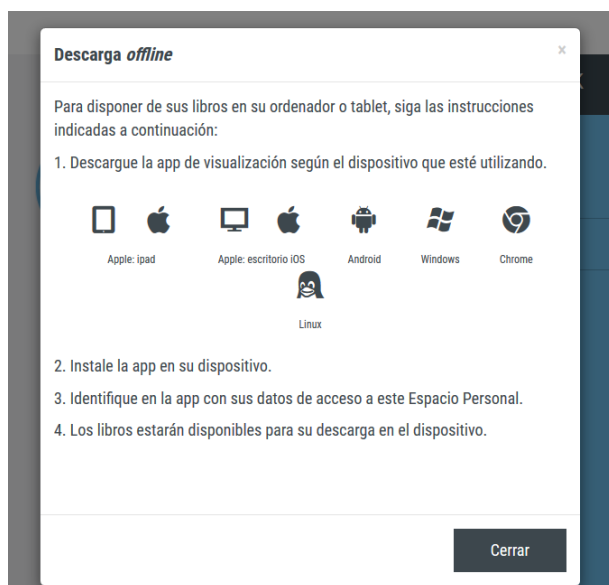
Descarga *offline*

×

Para disponer de sus libros en su ordenador o tablet, siga las instrucciones indicadas a continuación:

1. Descargue la app de visualización según el dispositivo que esté utilizando.

Apple: ipad

Apple: escritorio iOS

Android

Windows

Chrome

Linux

2. Instale la app en su dispositivo.

3. Identifique en la app con sus datos de acceso a este Espacio Personal.

4. Los libros estarán disponibles para su descarga en el dispositivo.

Cerrar